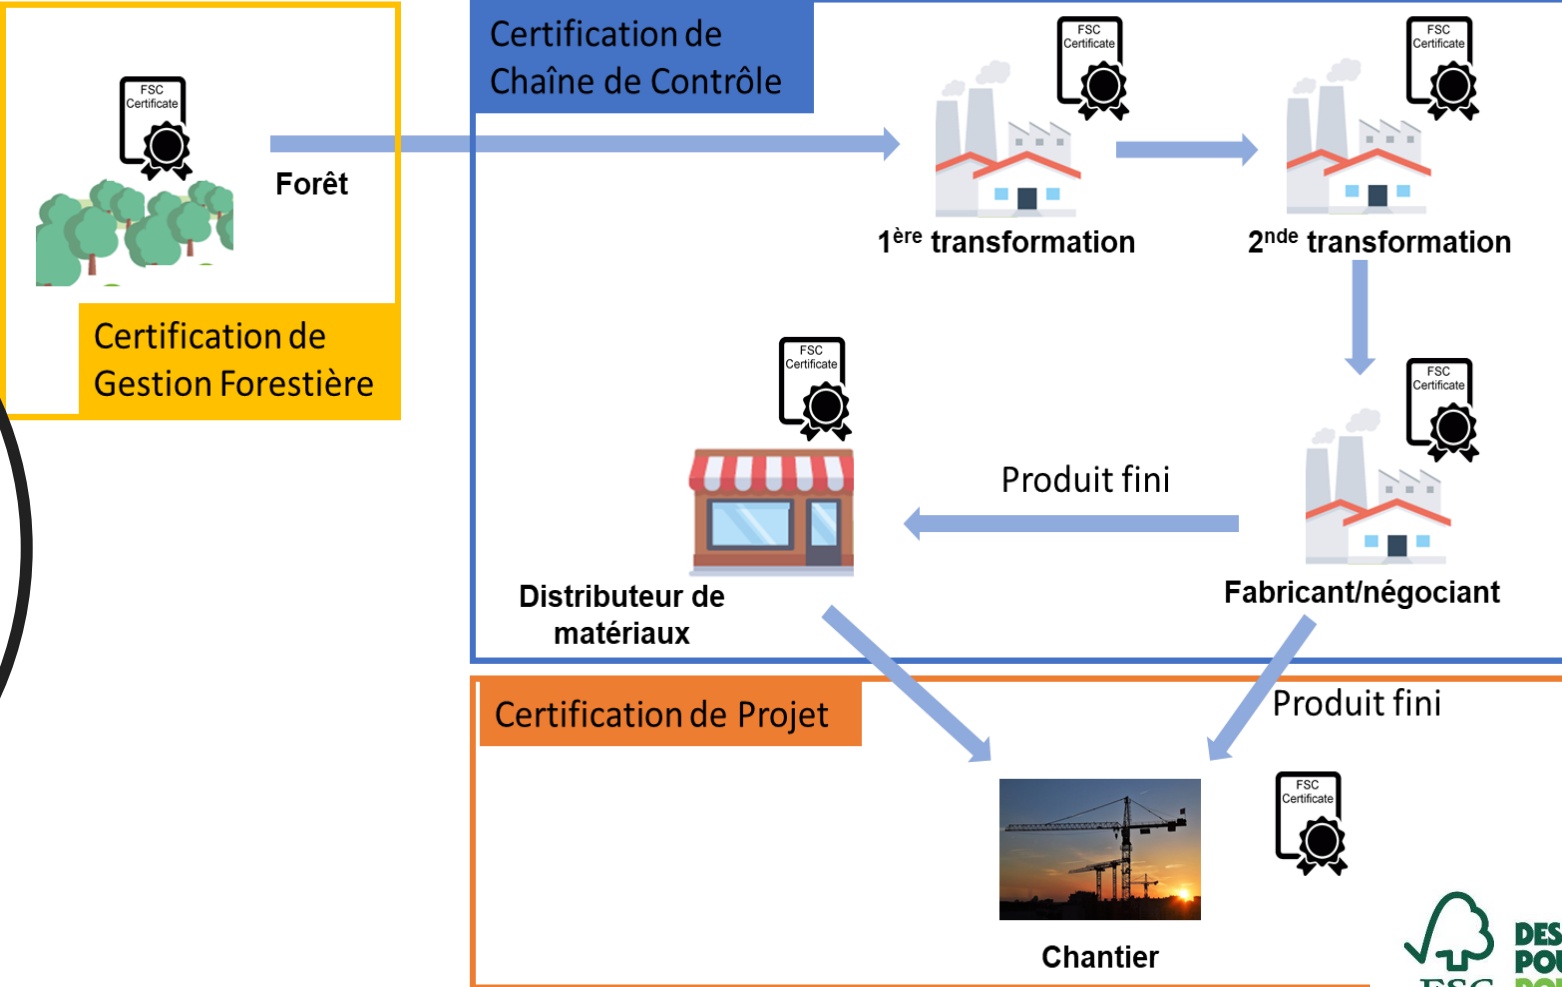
FSC Certificate

Forêt

Certification de Gestion Forestière

Certification de Chaîne de Contrôle

FSC Certificate

$1^{ère}$ transformation

FSC Certificate

$2^{nde}$ transformation

FSC Certificate

FSC Certificate

Produit fini

Distributeur de matériaux

Fabricant/négociant

Certification de Projet

Produit fini

FSC Certificate

Chantier

FSC

DES
POU
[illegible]